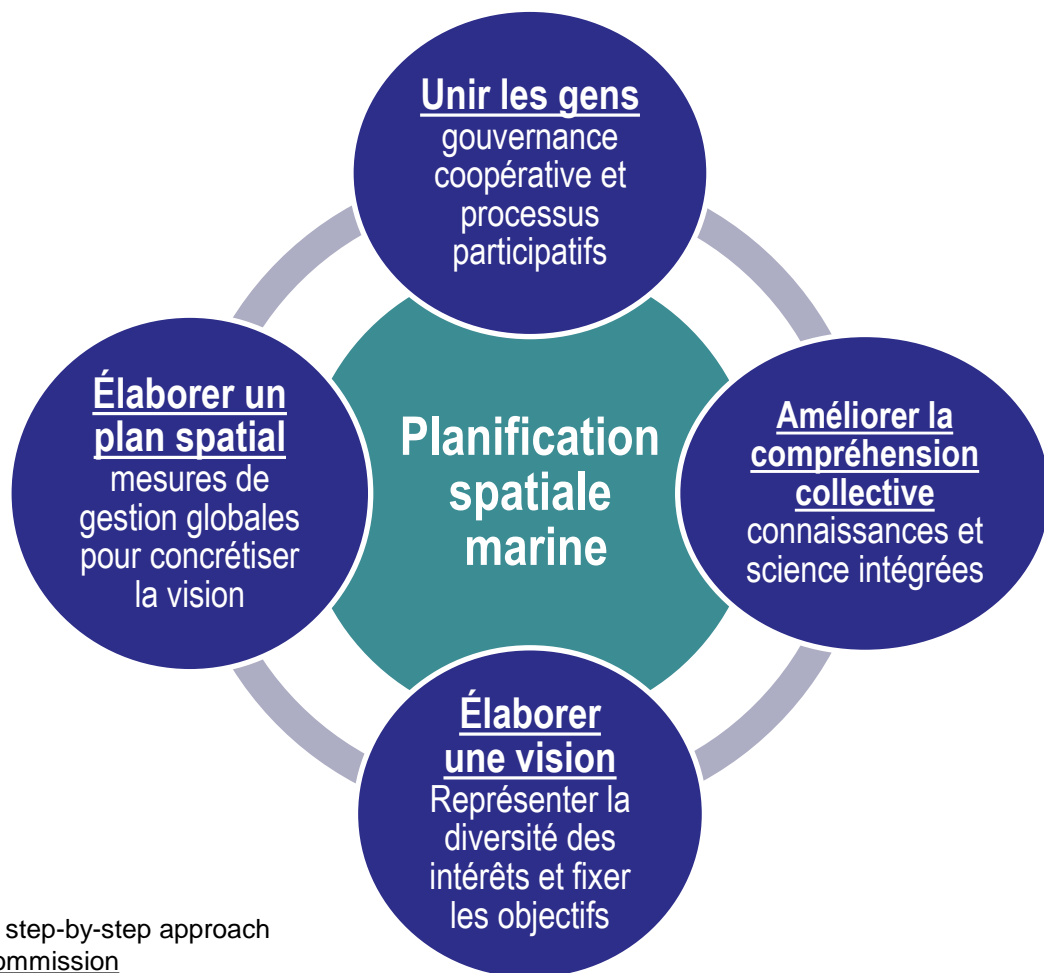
Unir les gens
gouvernance coopérative et processus participatifs

Élaborer un plan spatial
mesures de gestion globales pour concrétiser la vision

Planification spatiale marine

Améliorer la compréhension collective
connaissances et science intégrées

Élaborer une vision
Représenter la diversité des intérêts et fixer les objectifs

step-by-step approach
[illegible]ommission